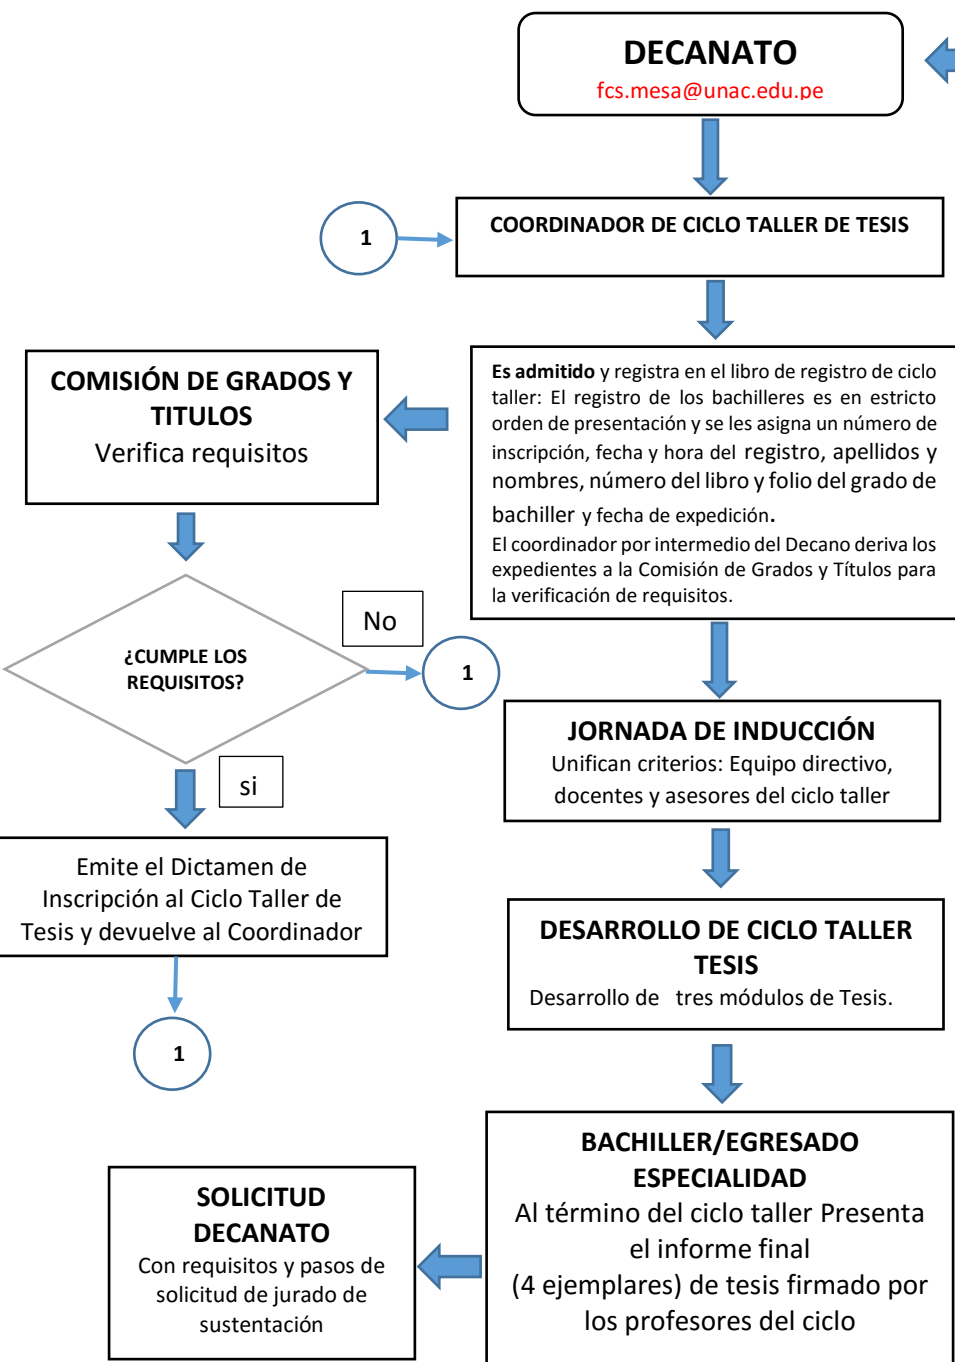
DECANATO
fcs.mesa@unac.edu.pe

COORDINADOR DE CICLO TALLER DE TESIS

1

**Es admitido** y registra en el libro de registro de ciclo taller: El registro de los bachilleres es en estricto orden de presentación y se les asigna un número de inscripción, fecha y hora del registro, apellidos y nombres, número del libro y folio del grado de bachiller y fecha de expedición.
El coordinador por intermedio del Decano deriva los expedientes a la Comisión de Grados y Títulos para la verificación de requisitos.

COMISIÓN DE GRADOS Y TITULOS
Verifica requisitos

¿CUMPLE LOS REQUISITOS?

No

1

si

Emite el Dictamen de Inscripción al Ciclo Taller de Tesis y devuelve al Coordinador

1

JORNADA DE INDUCCIÓN
Unifican criterios: Equipo directivo, docentes y asesores del ciclo taller

DESARROLLO DE CICLO TALLER TESIS
Desarrollo de tres módulos de Tesis.

BACHILLER/EGRESADO ESPECIALIDAD
Al término del ciclo taller Presenta el informe final
(4 ejemplares) de tesis firmado por los profesores del ciclo

SOLICITUD DECANATO
Con requisitos y pasos de solicitud de jurado de sustentación